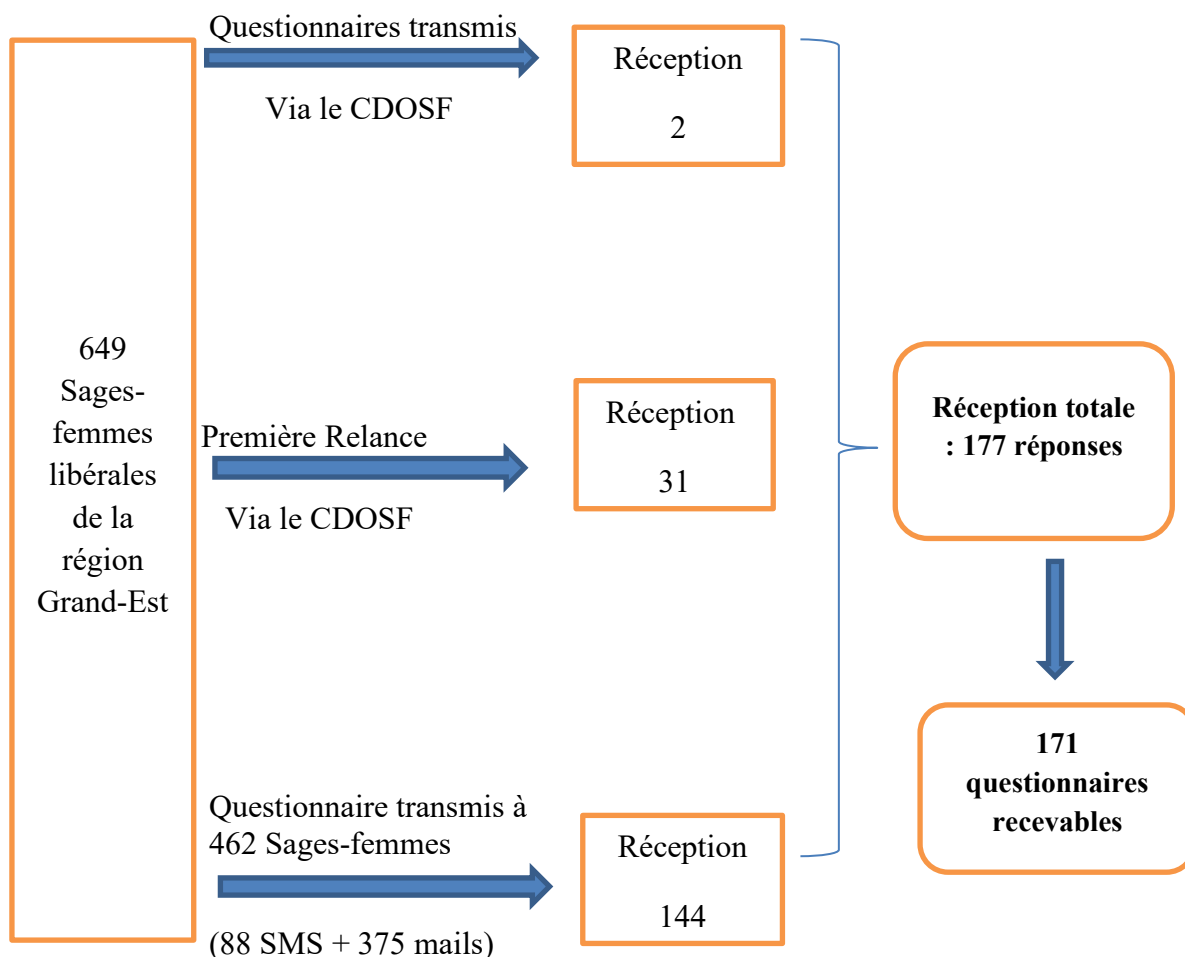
649 Sages-femmes libérales de la région Grand-Est

Questionnaires transmis

Via le CDOSF

Réception

2

Première Relance

Via le CDOSF

Réception

31

Questionnaire transmis à 462 Sages-femmes

(88 SMS + 375 mails)

Réception

144

**Réception totale : 177 réponses**

**171 questionnaires recevables**